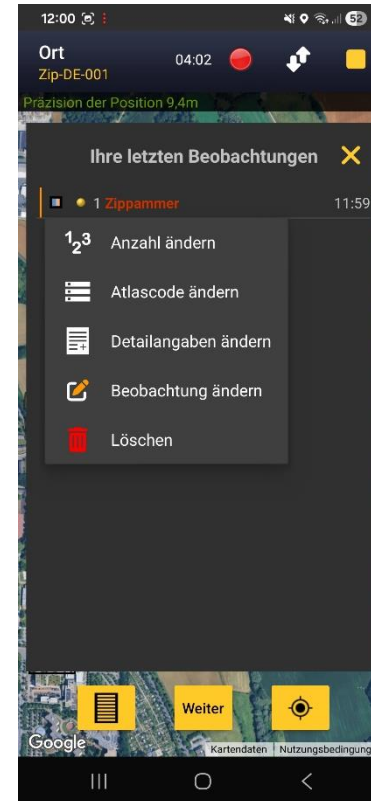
12:00 52

Ort
Zip-DE-001
04:02

Präzision der Position 9,4m

Ihre letzten Beobachtungen

1 Zippammer 11:59

$1_2 3$ Anzahl ändern

Atlascode ändern

Detailangaben ändern

Beobachtung ändern

Löschen

Weiter

Google

Kartendaten Nutzungsbedingung